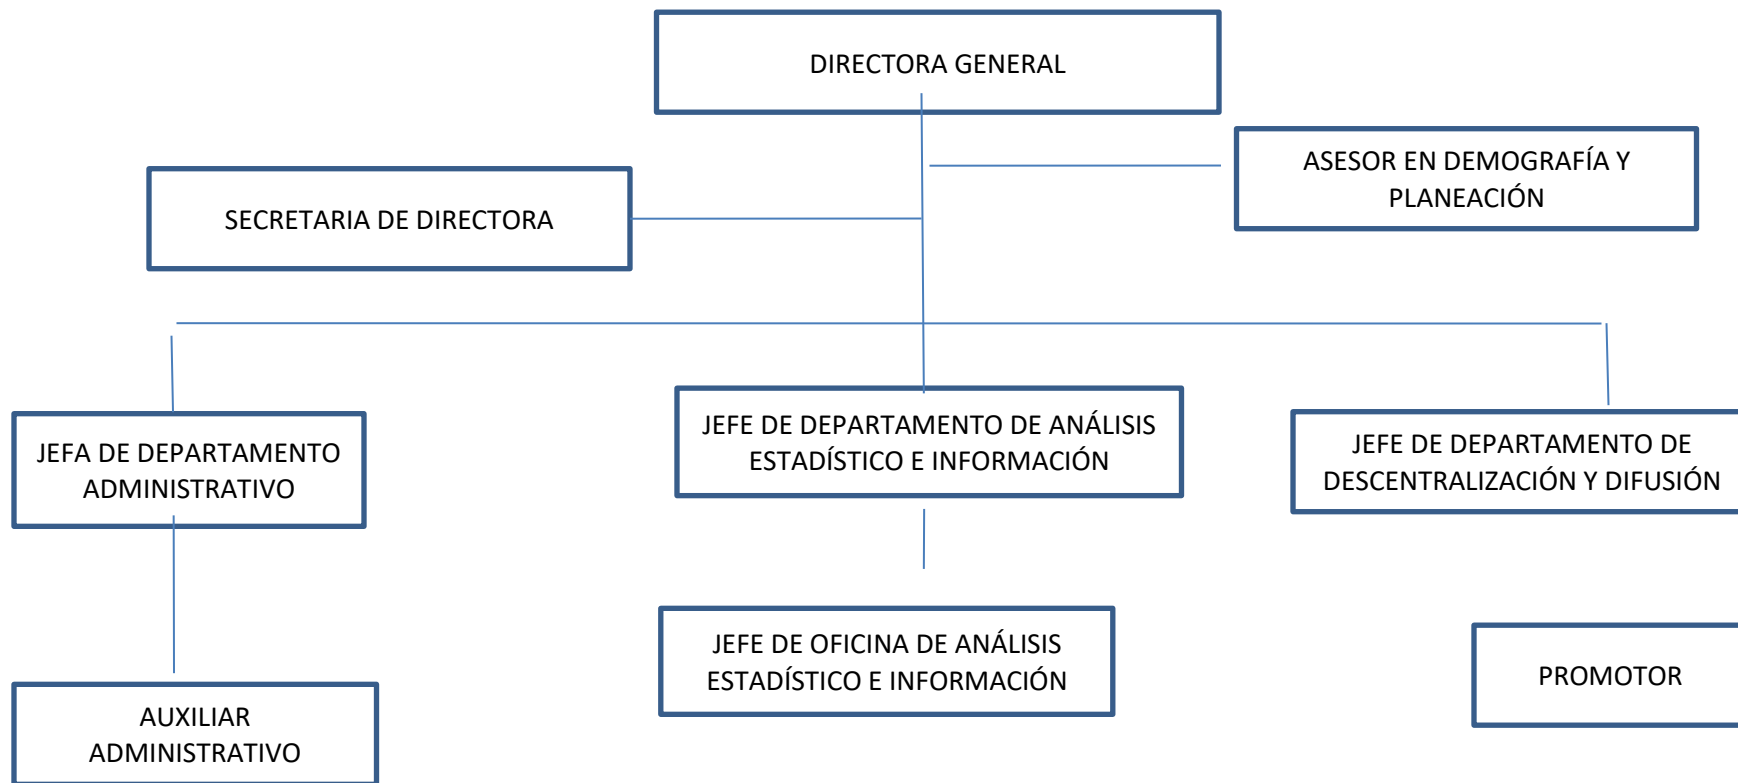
DIRECTORA GENERAL

ASESOR EN DEMOGRAFÍA Y PLANEACIÓN

SECRETARIA DE DIRECTORA

JEFA DE DEPARTAMENTO ADMINISTRATIVO

JEFE DE DEPARTAMENTO DE ANÁLISIS ESTADÍSTICO E INFORMACIÓN

JEFE DE DEPARTAMENTO DE DESCENTRALIZACIÓN Y DIFUSIÓN

AUXILIAR ADMINISTRATIVO

JEFE DE OFICINA DE ANÁLISIS ESTADÍSTICO E INFORMACIÓN

PROMOTOR